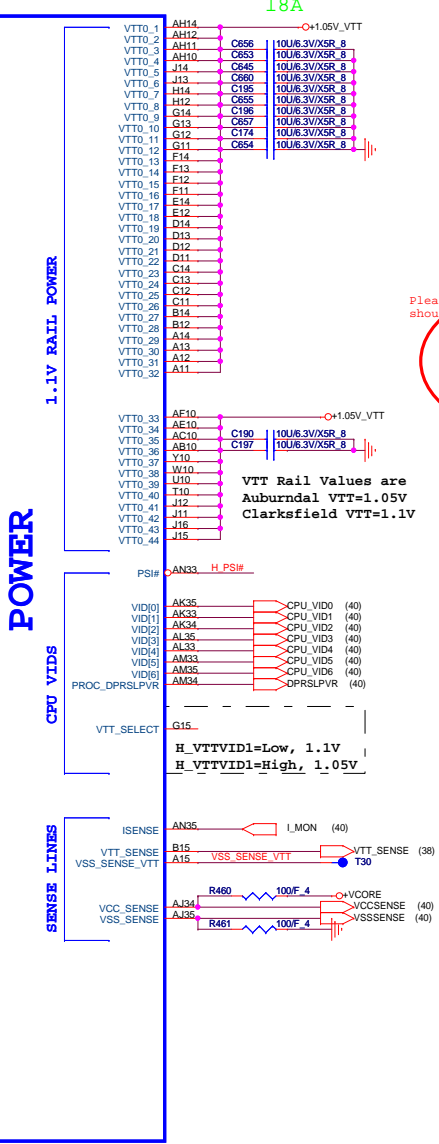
18A

POWER

1.1V RAIL POWER

VTT0_1 AH14
VTT0_2 AH12
VTT0_3 AH11
VTT0_4 AH10
VTT0_5 J14
VTT0_6 J13
VTT0_7 H14
VTT0_8 H12
VTT0_9 G14
VTT0_10 G13
VTT0_11 G12
VTT0_12 G11
VTT0_13 F14
VTT0_14 F13
VTT0_15 F12
VTT0_16 F11
VTT0_17 E14
VTT0_18 E12
VTT0_19 D14
VTT0_20 D13
VTT0_21 D12
VTT0_22 D11
VTT0_23 C14
VTT0_24 C13
VTT0_25 C12
VTT0_26 C11
VTT0_27 B14
VTT0_28 B12
VTT0_29 A14
VTT0_30 A13
VTT0_31 A12
VTT0_32 A11

+1.05V_VTT
C656 10U/6.3V/X5R_8
C653 10U/6.3V/X5R_8
C645 10U/6.3V/X5R_8
C660 10U/6.3V/X5R_8
C195 10U/6.3V/X5R_8
C655 10U/6.3V/X5R_8
C196 10U/6.3V/X5R_8
C657 10U/6.3V/X5R_8
C174 10U/6.3V/X5R_8
C654 10U/6.3V/X5R_8

Plea
shou

VTT0_33 AF10
VTT0_34 AE10
VTT0_35 AC10
VTT0_36 AB10
VTT0_37 Y10
VTT0_38 W10
VTT0_39 U10
VTT0_40 T10
VTT0_41 J12
VTT0_42 J11
VTT0_43 J16
VTT0_44 J15

+1.05V_VTT
C190 10U/6.3V/X5R_8
C197 10U/6.3V/X5R_8

VTT Rail Values are
Auburndal VTT=1.05V
Clarksfield VTT=1.1V

PSI# AN33 H_PSI#

CPU VIDS

VID[0] AK35 CPU_VID0 (40)
VID[1] AK33 CPU_VID1 (40)
VID[2] AK34 CPU_VID2 (40)
VID[3] AL35 CPU_VID3 (40)
VID[4] AL33 CPU_VID4 (40)
VID[5] AM33 CPU_VID5 (40)
VID[6] AM35 CPU_VID6 (40)
PROC_DPRSLPVR AM34 DPRSLPVR (40)

VTT_SELECT G15

H_VTTVID1=Low, 1.1V
H_VTTVID1=High, 1.05V

SENSE LINES

ISENSE AN35 I_MON (40)
VTT_SENSE B15 VTT_SENSE (38)
VSS_SENSE_VTT A15 VSS_SENSE_VTT T30

VCC_SENSE AJ34 R460 100/F_4 +VCORE VCCSENSE (40)
VSS_SENSE AJ35 R461 100/F_4 VSSSENSE (40)